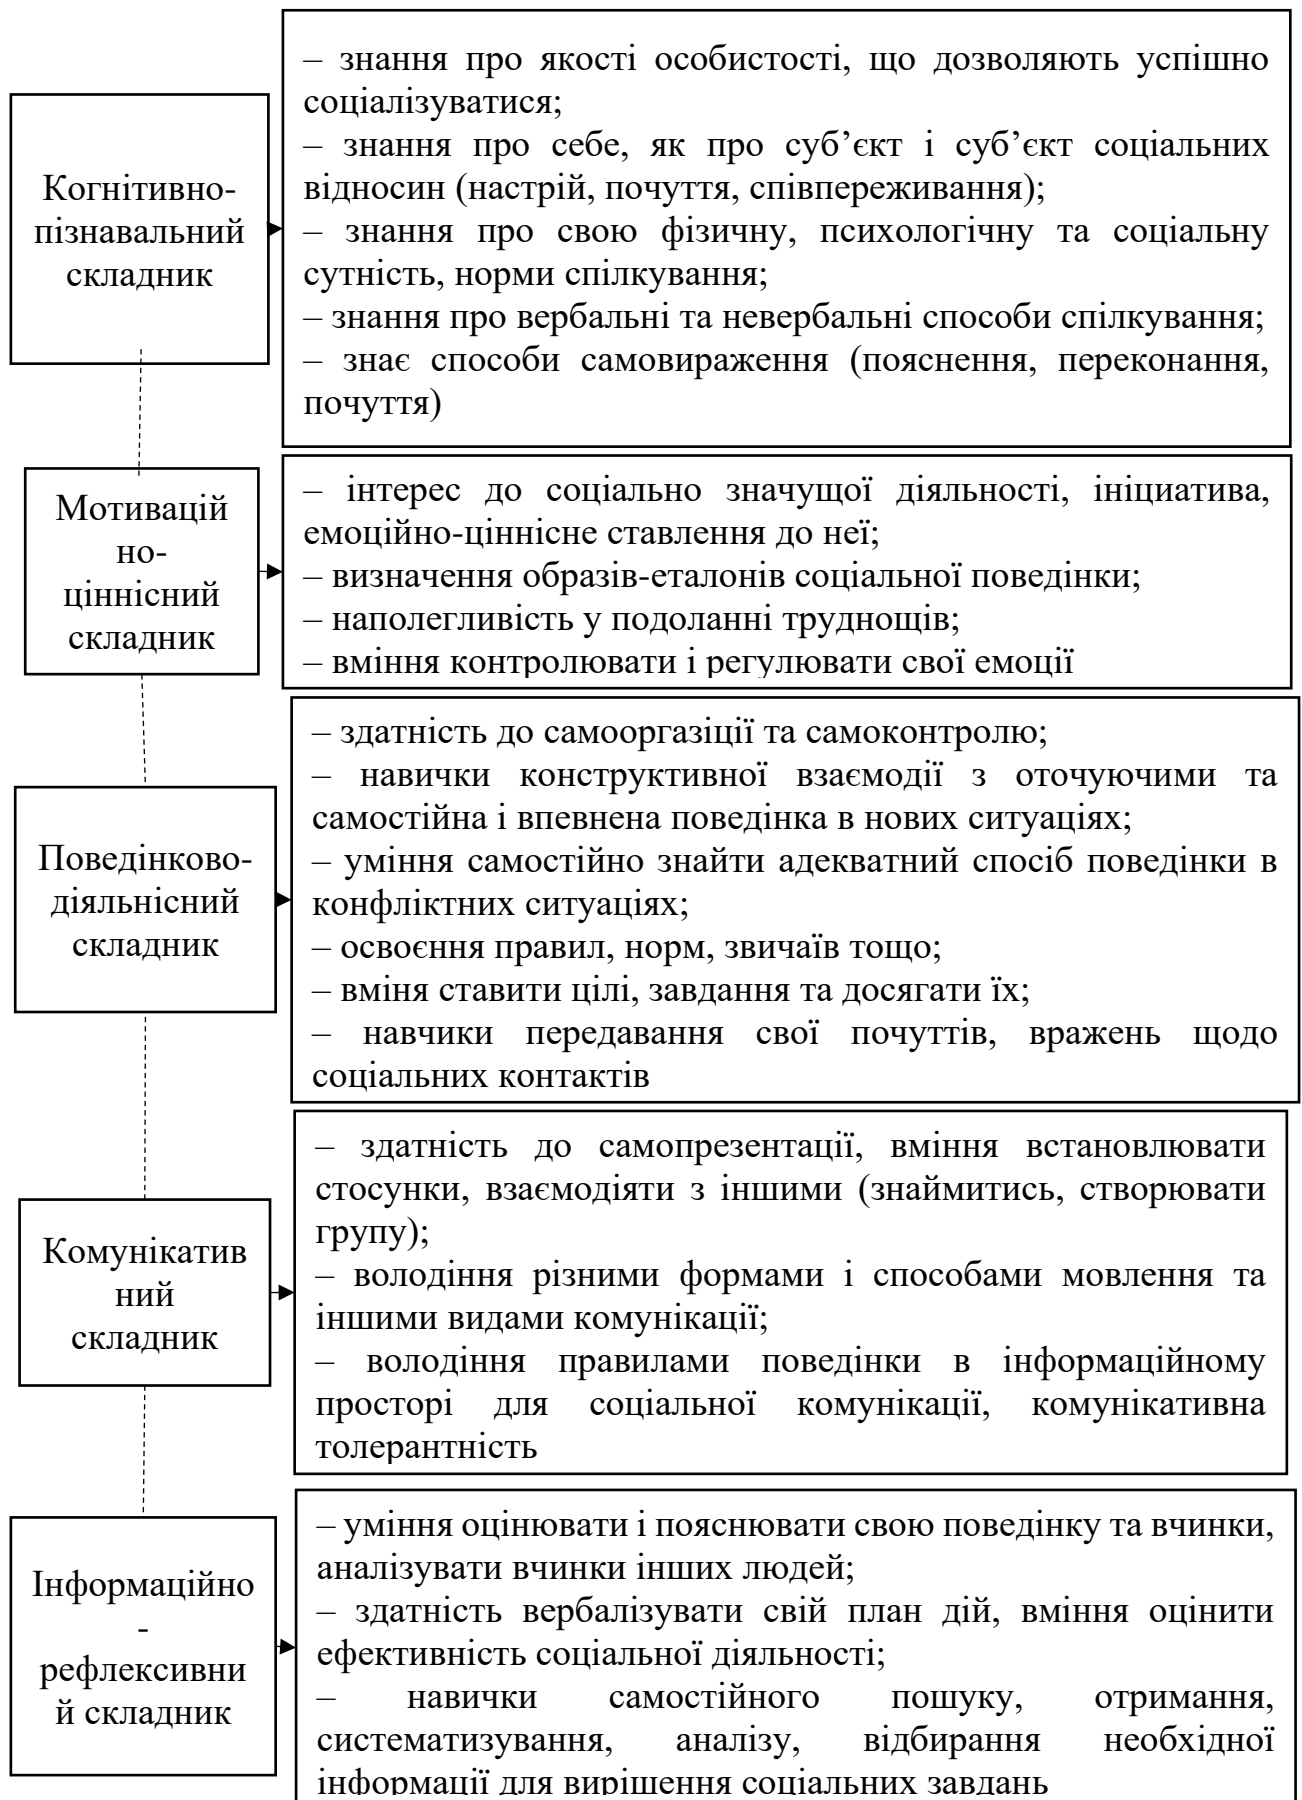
Когнітивно-пізнавальний складник

– знання про якості особистості, що дозволяють успішно соціалізуватися;
– знання про себе, як про суб'єкт і суб'єкт соціальних відносин (настрій, почуття, співпереживання);
– знання про свою фізичну, психологічну та соціальну сутність, норми спілкування;
– знання про вербальні та невербальні способи спілкування;
– знає способи самовираження (пояснення, переконання, почуття)

Мотиваційно-ціннісний складник

– інтерес до соціально значущої діяльності, ініціатива, емоційно-ціннісне ставлення до неї;
– визначення образів-еталонів соціальної поведінки;
– наполегливість у подоланні труднощів;
– вміння контролювати і регулювати свої емоції

Поведінково-діяльнісний складник

– здатність до самооргазіції та самоконтролю;
– навички конструктивної взаємодії з оточуючими та самостійна і впевнена поведінка в нових ситуаціях;
– уміння самостійно знайти адекватний спосіб поведінки в конфліктних ситуаціях;
– освоєння правил, норм, звичаїв тощо;
– вміня ставити цілі, завдання та досягати їх;
– навчики передавання свої почуттів, вражень щодо соціальних контактів

Комунікативний складник

– здатність до самопрезентації, вміння встановлювати стосунки, взаємодіяти з іншими (знайомитись, створювати групу);
– володіння різними формами і способами мовлення та іншими видами комунікації;
– володіння правилами поведінки в інформаційному просторі для соціальної комунікації, комунікативна толерантність

Інформаційно-рефлексивний складник

– уміння оцінювати і пояснювати свою поведінку та вчинки, аналізувати вчинки інших людей;
– здатність вербалізувати свій план дій, вміння оцінити ефективність соціальної діяльності;
– навички самостійного пошуку, отримання, систематизування, аналізу, відбирання необхідної інформації для вирішення соціальних завдань